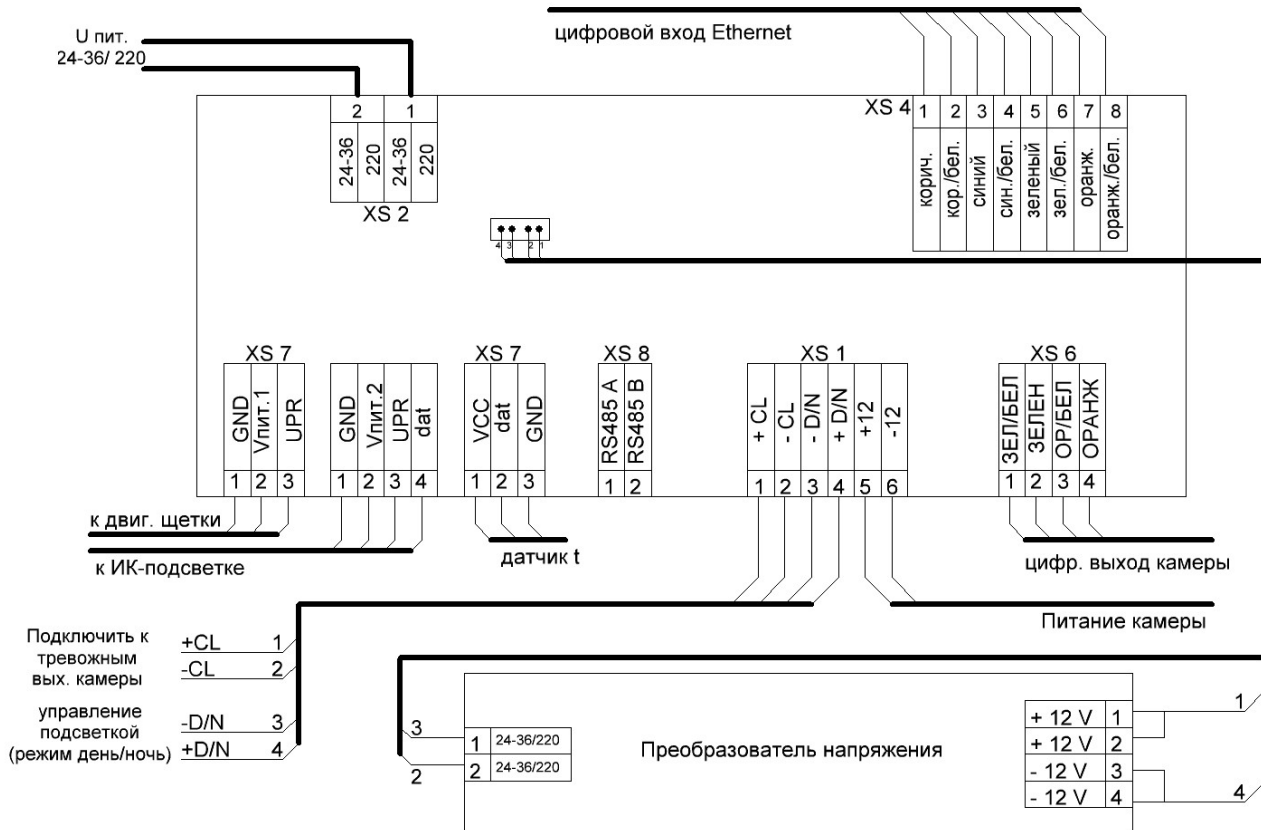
U пит.
24-36/ 220

цифровой вход Ethernet

2 1
24-36 220 24-36 220
XS 2

XS 4
| 1 | 2 | 3 | 4 | 5 | 6 | 7 | 8 |
|---|---|---|---|---|---|---|---|
| корич. | кор./бел. | синий | син./бел. | зеленый | зел./бел. | оранж. | оранж./бел. |

4 3 2 1

XS 7
| GND | Vпит.1 | UPR |
|---|---|---|
| 1 | 2 | 3 |

| GND | Vпит.2 | UPR | dat |
|---|---|---|---|
| 1 | 2 | 3 | 4 |

XS 7
| VCC | dat | GND |
|---|---|---|
| 1 | 2 | 3 |

XS 8
| RS485 A | RS485 B |
|---|---|
| 1 | 2 |

XS 1
| + CL | - CL | - D/N | + D/N | +12 | -12 |
|---|---|---|---|---|---|
| 1 | 2 | 3 | 4 | 5 | 6 |

XS 6
| ЗЕЛ/БЕЛ | ЗЕЛЕН | ОР/БЕЛ | ОРАНЖ |
|---|---|---|---|
| 1 | 2 | 3 | 4 |

к двиг. щетки
к ИК-подсветке
датчик t
цифр. выход камеры
Питание камеры

Подключить к тревожным вых. камеры
+CL 1
-CL 2
управление подсветкой (режим день/ночь)
-D/N 3
+D/N 4

3
2
1 24-36/220
2 24-36/220

Преобразователь напряжения

| + 12 V | 1 |
|---|---|
| + 12 V | 2 |
| - 12 V | 3 |
| - 12 V | 4 |

1
4